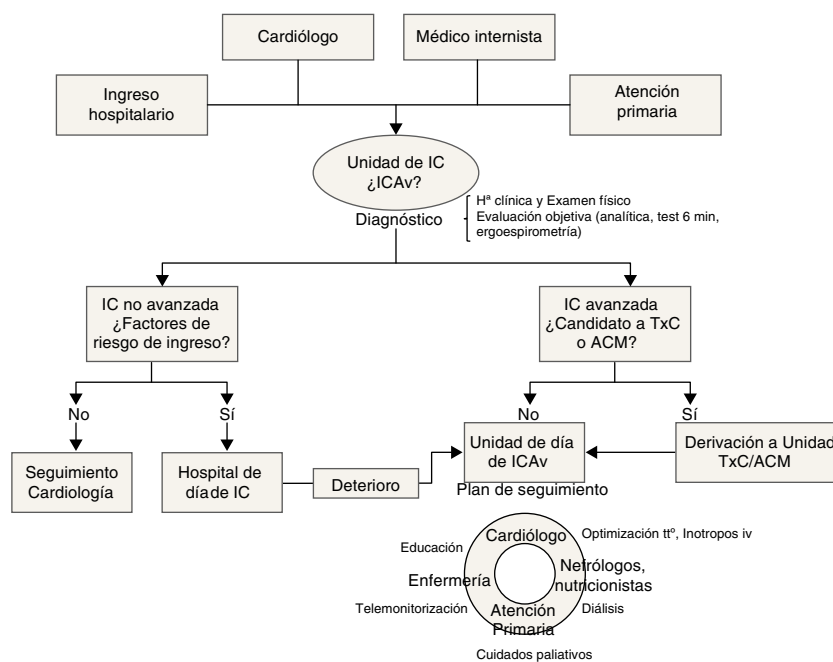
Cardiólogo

Médico internista

Ingreso hospitalario

Atención primaria

Unidad de IC ¿ICAv?

Diagnóstico

Hª clínica y Examen físico
Evaluación objetiva (analítica, test 6 min, ergoespirometría)

IC no avanzada ¿Factores de riesgo de ingreso?

IC avanzada ¿Candidato a TxC o ACM?

No

Sí

No

Sí

Seguimiento Cardiología

Hospital de díade IC

Deterioro

Unidad de día de ICAv

Derivación a Unidad TxC/ACM

Plan de seguimiento

Cardiólogo

Optimización ttº, Inotropos iv

Educación

Nefrólogos, nutricionistas

Enfermería

Telemonitorización

Atención Primaria

Diálisis

Cuidados paliativos